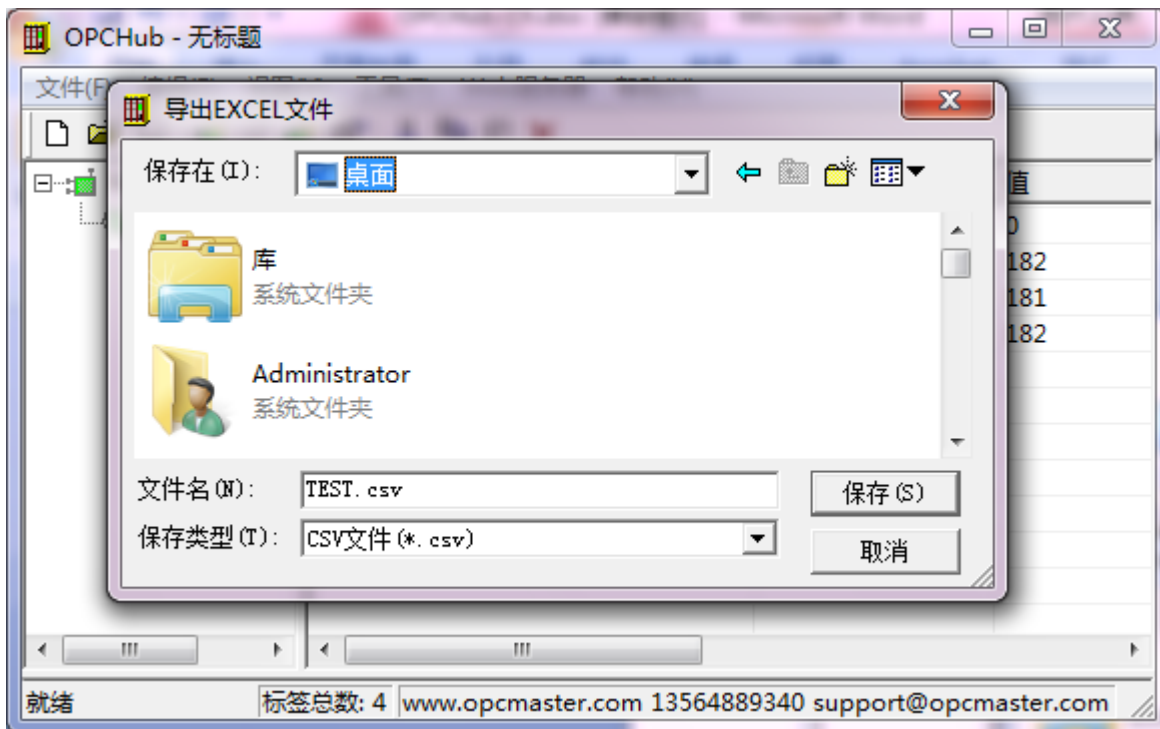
OPCHub - 无标题

文件(F)

导出EXCEL文件

保存在(I): 桌面

库
系统文件夹

Administrator
系统文件夹

文件名(N): TEST.csv

保存类型(T): CSV文件(*.csv)

保存(S)

取消

值
0
182
181
182

就绪

标签总数: 4

www.opcmaster.com 13564889340 support@opcmaster.com